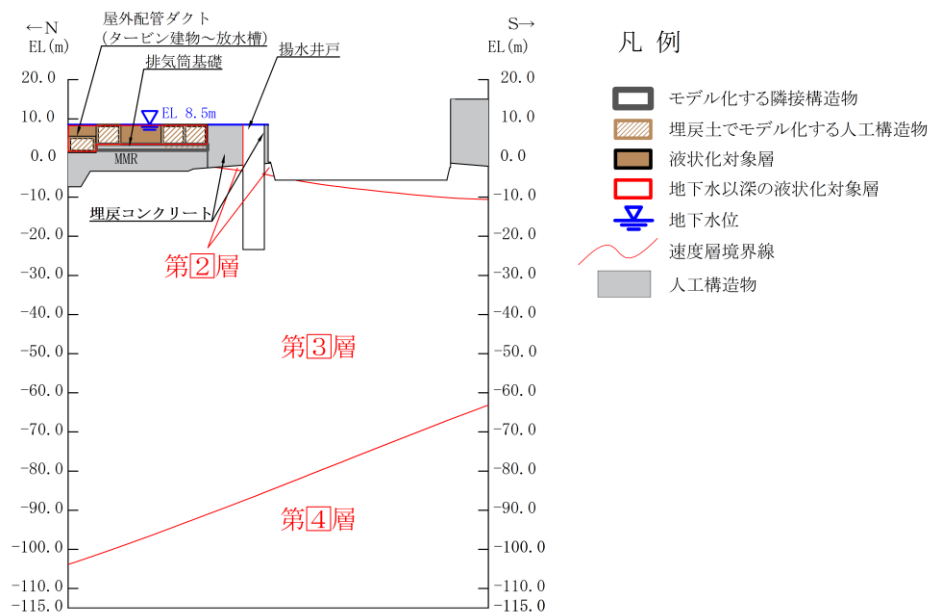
←N
EL(m)

屋外配管ダクト
(タービン建物～放水槽)

排気筒基礎

揚水井戸

S→
EL(m)

20.0
10.0
0.0
-10.0
-20.0
-30.0
-40.0
-50.0
-60.0
-70.0
-80.0
-90.0
-100.0
-110.0
-115.0

EL 8.5m

MMR

埋戻コンクリート

第2層

第3層

第4層

20.0
10.0
0.0
-10.0
-20.0
-30.0
-40.0
-50.0
-60.0
-70.0
-80.0
-90.0
-100.0
-110.0
-115.0

凡 例

モデル化する隣接構造物
埋戻土でモデル化する人工構造物
液状化対象層
地下水以深の液状化対象層
地下水位
速度層境界線
人工構造物